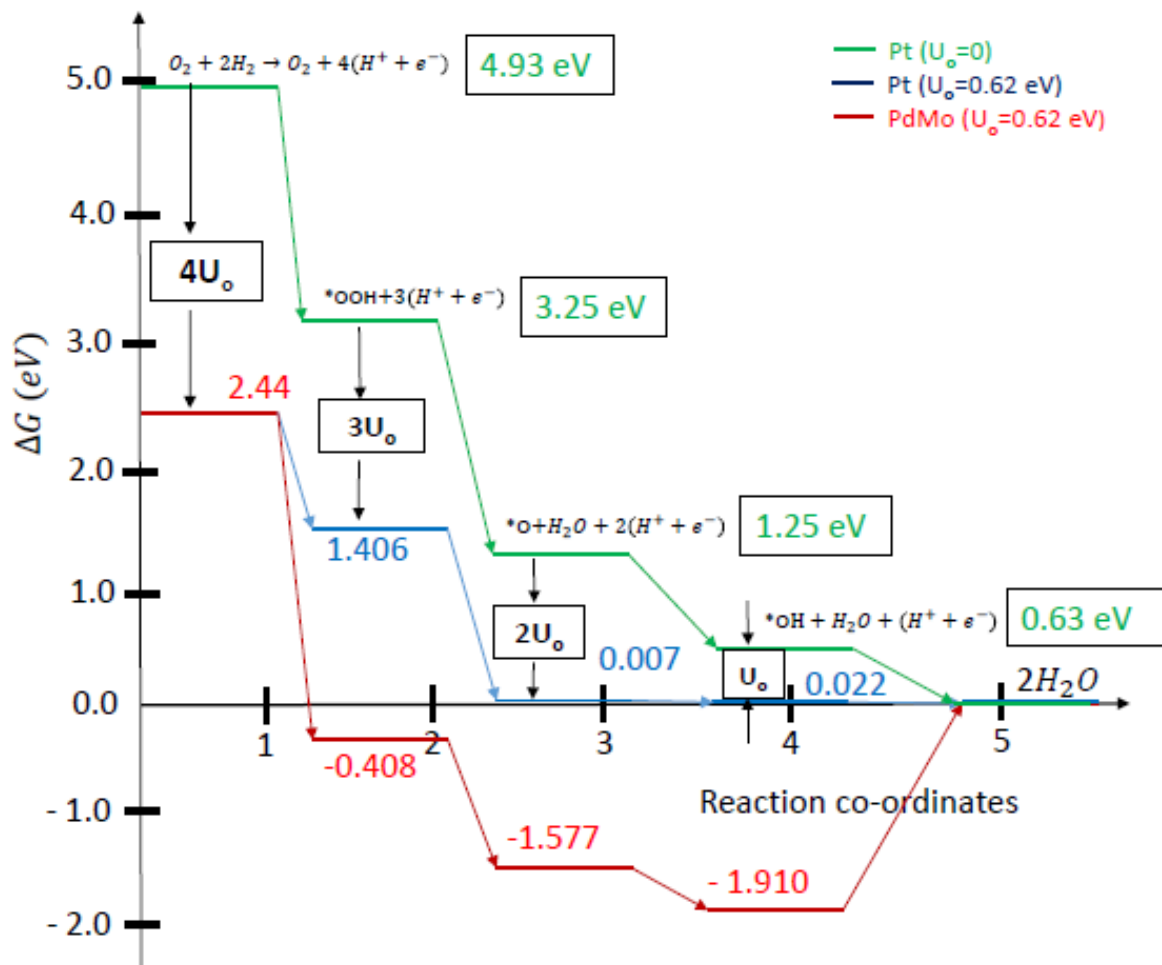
Pt ($U_o$=0)
Pt ($U_o$=0.62 eV)
PdMo ($U_o$=0.62 eV)

$O_2 + 2H_2 \rightarrow O_2 + 4(H^+ + e^-)$
4.93 eV

$*OOH + 3(H^+ + e^-)$
3.25 eV

$*O + H_2O + 2(H^+ + e^-)$
1.25 eV

$*OH + H_2O + (H^+ + e^-)$
0.63 eV

$2H_2O$

$4U_o$
$3U_o$
$2U_o$
$U_o$

2.44
1.406
0.007
0.022
-0.408
-1.577
- 1.910

$\Delta G\ (eV)$

5.0
4.0
3.0
2.0
1.0
0.0
- 1.0
- 2.0

1
2
3
4
5

Reaction co-ordinates